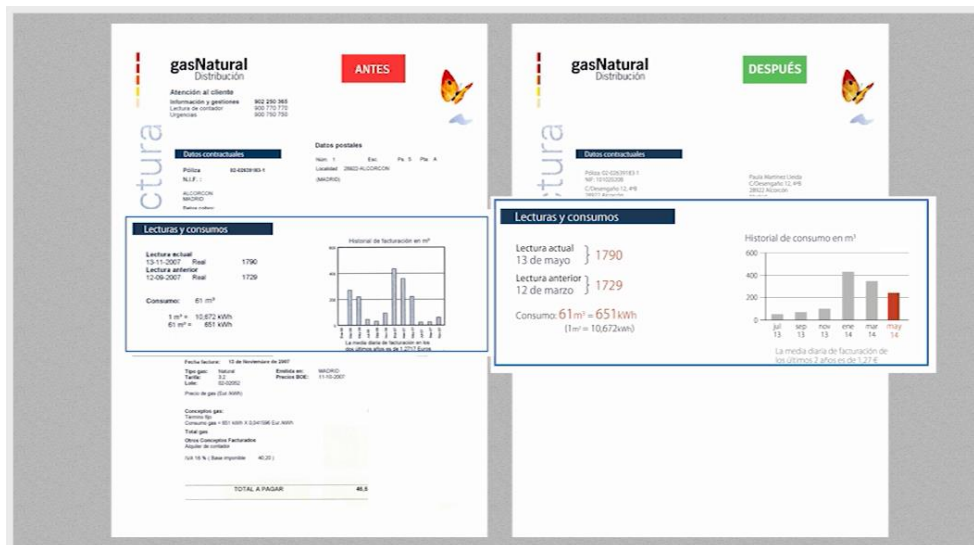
gasNatural
Distribución

ANTES

Atención al cliente
Información y gestiones 902 250 365
Lectura de contador 900 770 770
Urgencias 900 750 750

ctura

Datos contractuales

Póliza 02-02639183-1
N.I.F.:

ALCORCON
MADRID

Datos postales
Num 1 Esc Pis 5 Pta A
Localidad 28922 ALCORCON
(MADRID)

Lecturas y consumos

Lectura actual
13-11-2007 Real 1790
Lectura anterior
12-09-2007 Real 1729

Consumo: 61 m³

1 m³ = 10,672 kWh
61 m³ = 651 kWh

Historial de facturación en m³

La media diaria de facturación en los dos últimos años es de 1,27 Euros

Fecha factura: 12 de Noviembre de 2007

Tipo gas: Natural
Tarifa: 3.2
Lote: 02-02052
Emitida en: MADRID
Precios BOE: 11-10-2007

Precio de gas (Eur./kWh)

Conceptos gas:
Término fijo
Consumo gas = 651 kWh X 0,041596 Eur./kWh
Total gas
Otros Conceptos Facturados
Alquiler de contador

IVA 16 % ( Base imponible 46,20 )

TOTAL A PAGAR 46,6

gasNatural
Distribución

DESPUÉS

ctura

Datos contractuales

Póliza 02-02639183-1
NIF: 101020206
C/Desengaño 12, 4ºB
28922 Alcorcón

Paula Martinez Lleida
C/Desengaño 12, 4ºB
28922 Alcorcón

Lecturas y consumos

Lectura actual
13 de mayo } 1790

Lectura anterior
12 de marzo } 1729

Consumo: 61 m³ = 651 kWh
(1m³ = 10,672kWh)

Historial de consumo en m³
600
400
200
0
jul 13
sep 13
nov 13
ene 14
mar 14
may 14

La media diaria de facturación de los últimos 2 años es de 1,27 €